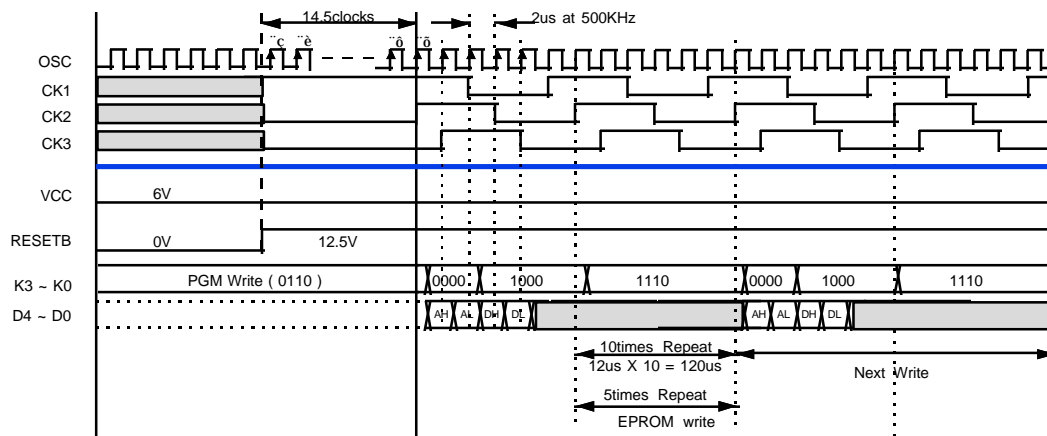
14.5clocks

2us at 500KHz

¨ç ¨è ¨ô ¨õ

OSC

CK1

CK2

CK3

VCC

6V

RESETB

0V

12.5V

K3 ~ K0

PGM Write ( 0110 )

0000

1000

1110

0000

1000

1110

D4 ~ D0

AH AL DH DL

AH AL DH DL

10times Repeat

12us X 10 = 120us

Next Write

5times Repeat

EPROM write